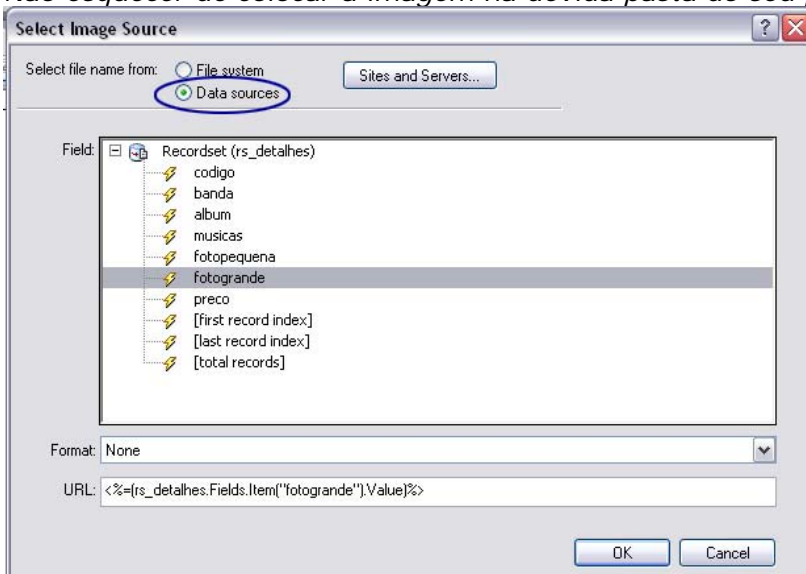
Não esqueces de colocar a imagem na devida pasta do seu

Select Image Source

Select file name from: File system Data sources

Sites and Servers...

Field: Recordset (rs_detalhes)
codigo
banda
album
musicas
fotopequena
fotogrande
preco
[first record index]
[last record index]
[total records]

Format: None

URL: <%=(rs_detalhes.Fields.Item("fotogrande").Value)%>

OK Cancel